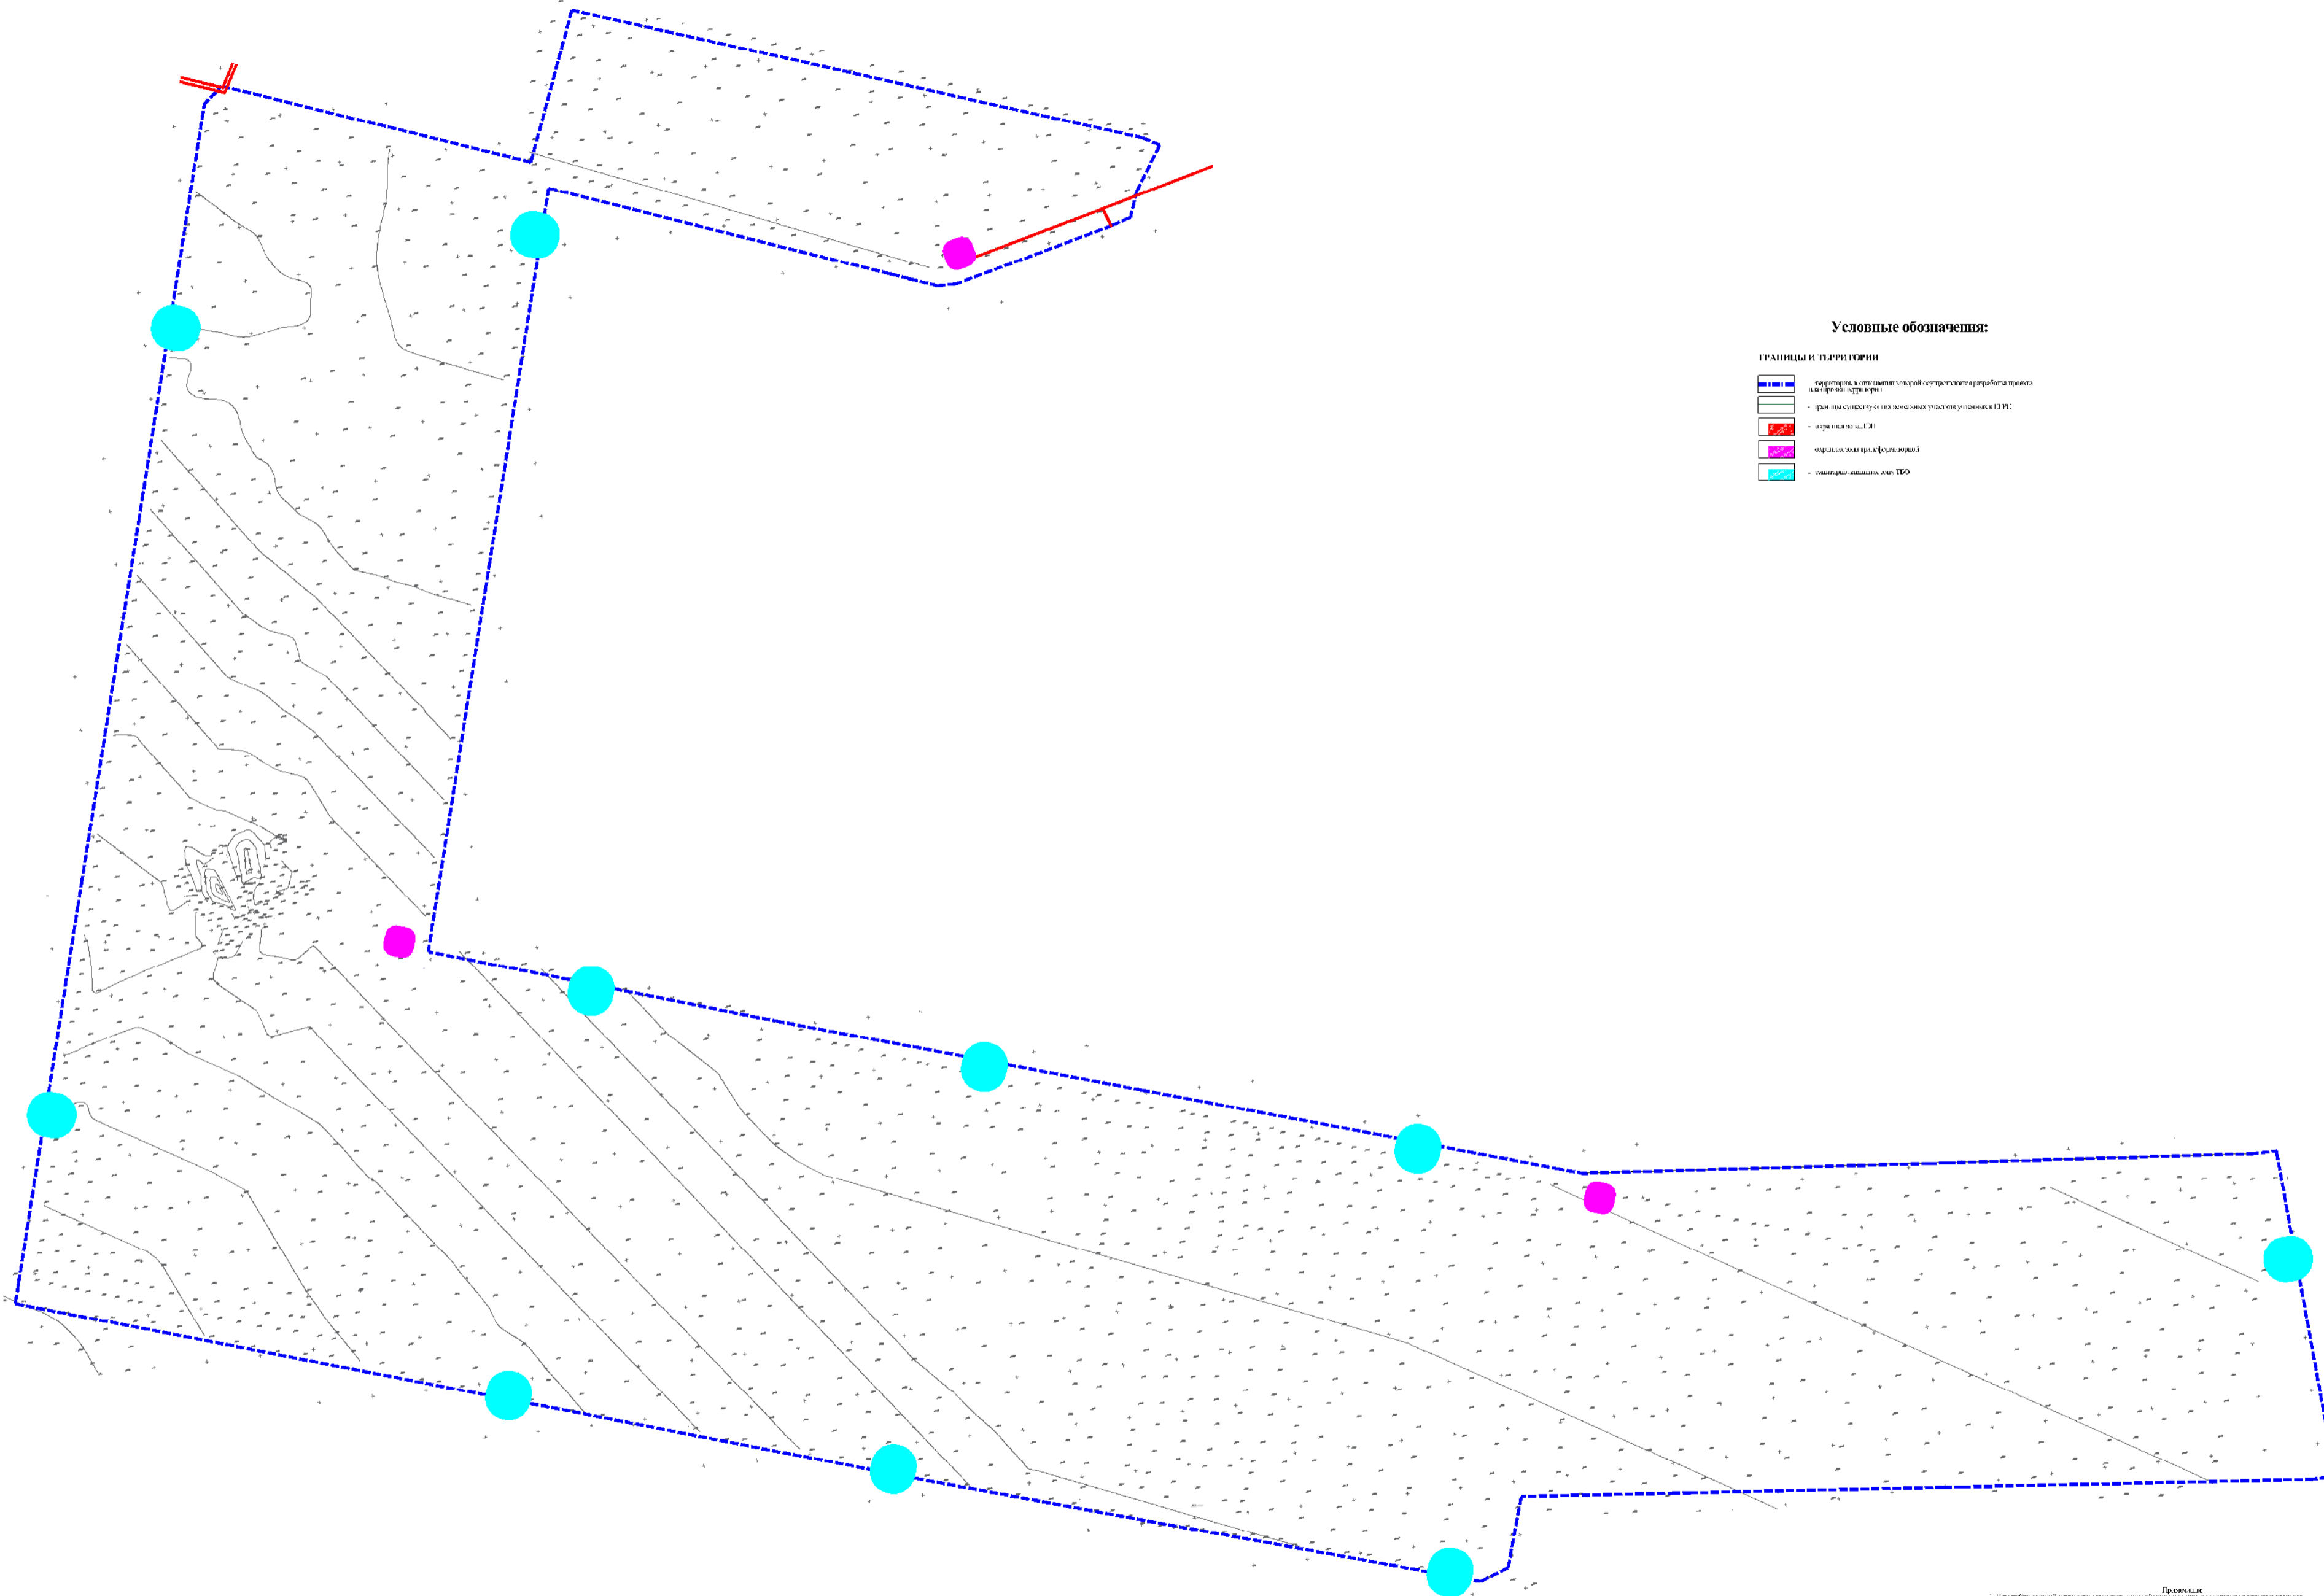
Условные обозначения:

ГРАНИЦЫ И ТЕРРИТОРИИ

- территория, в отношении которой осуществляется разработка проекта планировки территории

- границы существующих земельных участков учтенных в ГКН

- охранная зона ЛЭП

- охранная зона трансформаторной

- санитарно-защитная зона ТБО

Примечание